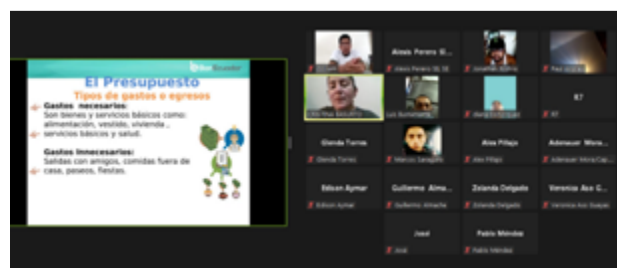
El Presupuesto
Tipos de gastos o egresos

Gastos necesarios:
Son bienes y servicios básicos como: alimentación, vestido, vivienda, servicios básicos y salud.

Gastos Innecesarios:
Salidas con amigos, comidas fuera de casa, paseos, fiestas.

Alexis Perero Sl...
Alexis Perero SL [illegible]
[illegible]
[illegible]
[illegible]
Luis Bustamante
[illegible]
E7
E7
Glenda Torres
Glenda Torres
Marcos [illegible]
Alex Pillajo
Alex Pillajo
Adenauer Mora...
Adenauer Mora Cap...
Edison Aymar
Edison Aymar
Guillermo Alma...
Guillermo Almache
Zolanda Delgado
Zolanda Delgado
Veronica Aus G...
Veronica Aus Guayas
José
José
Pablo Méndez
Pablo Méndez